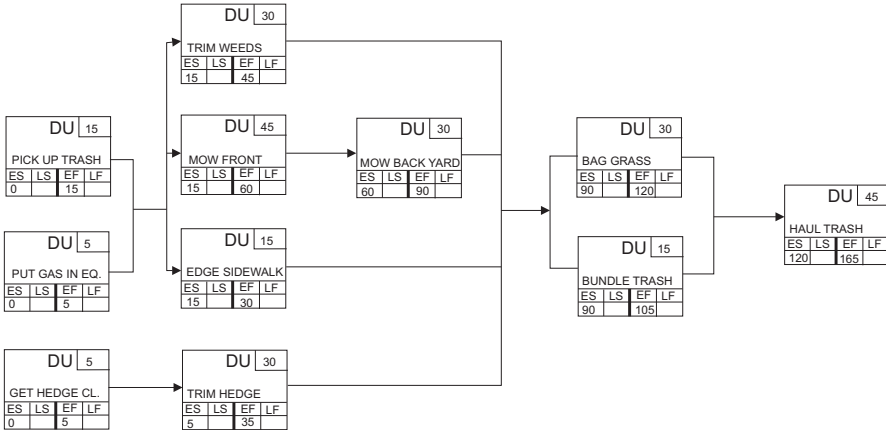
DU 30
TRIM WEEDS

| ES | LS | EF | LF |
|---|---|---|---|
| 15 | | 45 | |

DU 15
PICK UP TRASH

| ES | LS | EF | LF |
|---|---|---|---|
| 0 | | 15 | |

DU 45
MOW FRONT

| ES | LS | EF | LF |
|---|---|---|---|
| 15 | | 60 | |

DU 30
MOW BACK YARD

| ES | LS | EF | LF |
|---|---|---|---|
| 60 | | 90 | |

DU 30
BAG GRASS

| ES | LS | EF | LF |
|---|---|---|---|
| 90 | | 120 | |

DU 45
HAUL TRASH

| ES | LS | EF | LF |
|---|---|---|---|
| 120 | | 165 | |

DU 5
PUT GAS IN EQ.

| ES | LS | EF | LF |
|---|---|---|---|
| 0 | | 5 | |

DU 15
EDGE SIDEWALK

| ES | LS | EF | LF |
|---|---|---|---|
| 15 | | 30 | |

DU 15
BUNDLE TRASH

| ES | LS | EF | LF |
|---|---|---|---|
| 90 | | 105 | |

DU 5
GET HEDGE CL.

| ES | LS | EF | LF |
|---|---|---|---|
| 0 | | 5 | |

DU 30
TRIM HEDGE

| ES | LS | EF | LF |
|---|---|---|---|
| 5 | | 35 | |